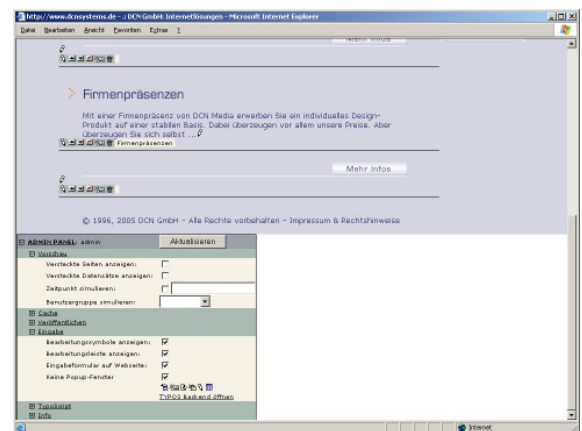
http://www.dcnsystems.de - :: DCN GmbH Internetlösungen - Microsoft Internet Explorer

Datei Bearbeiten Ansicht Favoriten Extras ?

Mehr Infos

Firmenpräsenzen

Mit einer Firmenpräsenz von DCN Media erwerben Sie ein individuelles Design-Produkt auf einer stabilen Basis. Dabei überzeugen vor allem unsere Preise. Aber überzeugen Sie sich selbst ...

Firmenpräsenzen

Mehr Infos

© 1996, 2005 DCN GmbH - Alle Rechte vorbehalten - Impressum & Rechtshinweise

ADMIN PANEL: admin

Aktualisieren

Vorschau

Versteckte Seiten anzeigen:

Versteckte Datensätze anzeigen:

Zeitpunkt simulieren:

Benutzergruppe simulieren:

Cache

Veröffentlichen

Eingabe

Bearbeitungssymbole anzeigen:

Bearbeitungsleiste anzeigen:

Eingabeformular auf Webseite:

Keine Popup-Fenster

TYPO3 backend öffnen

TypoScript

Info

Internet